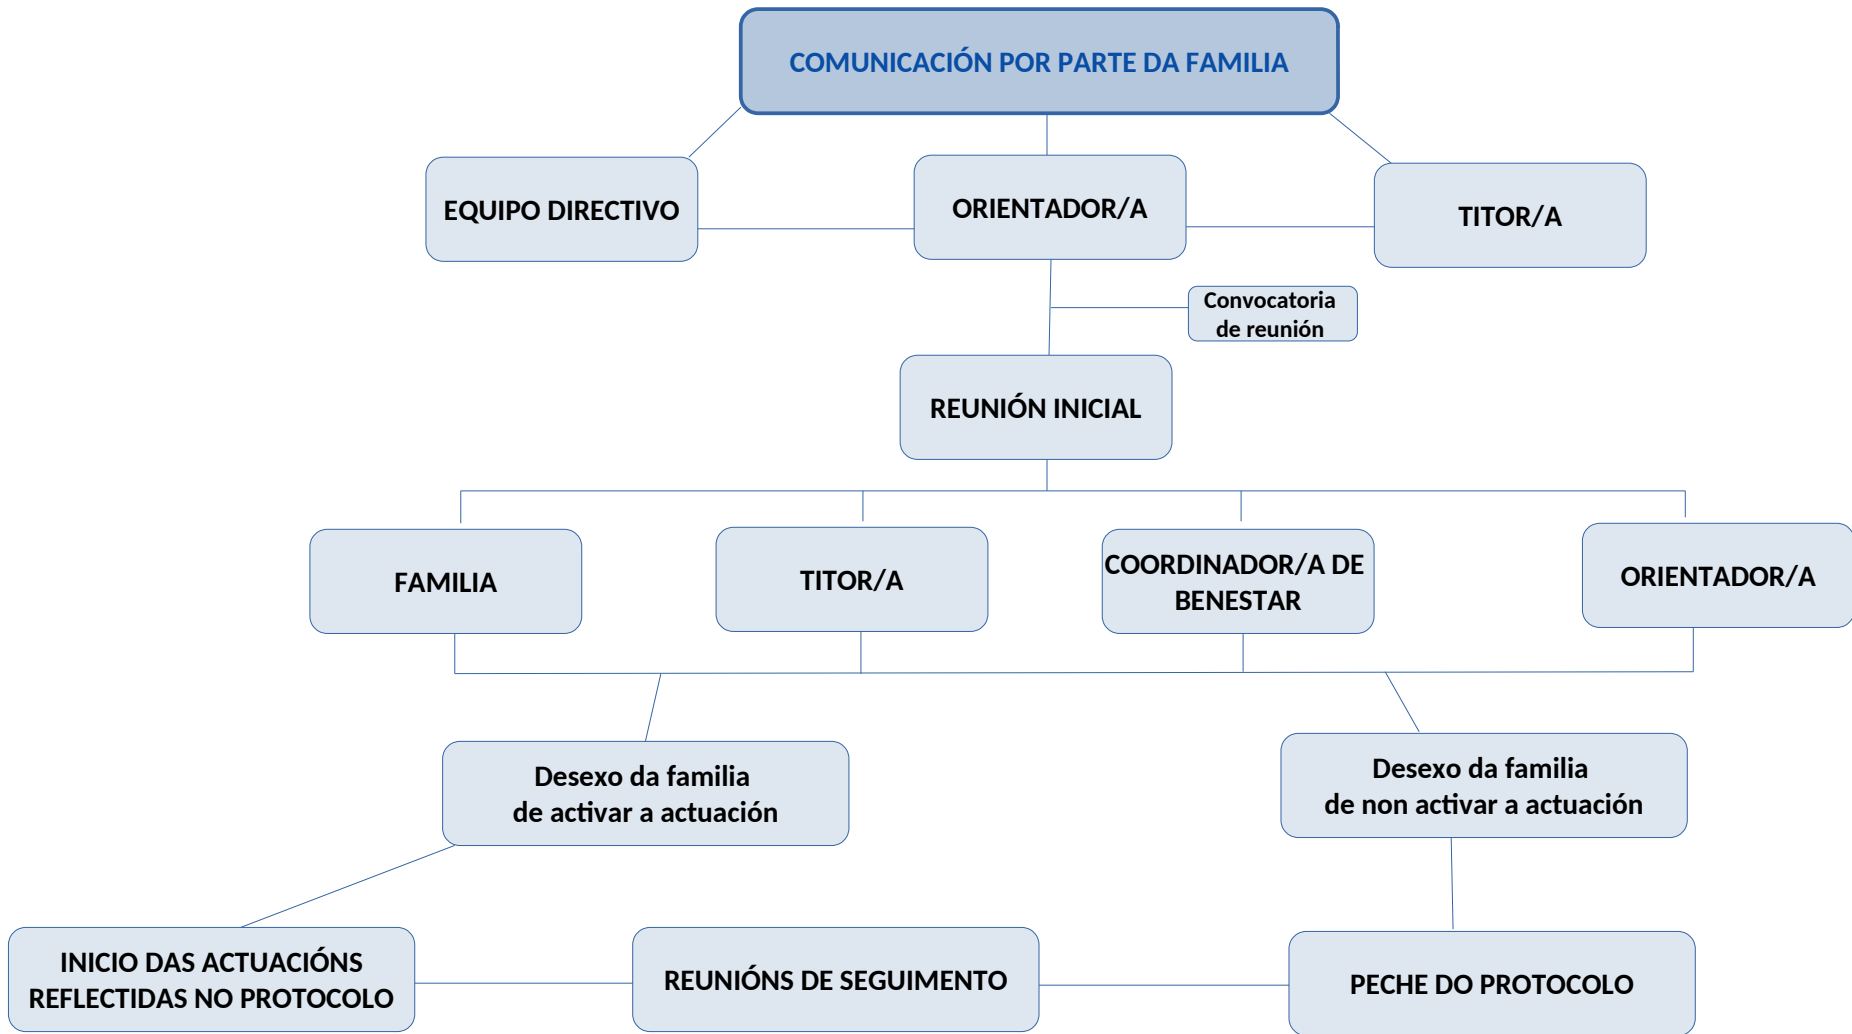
COMUNICACIÓN POR PARTE DA FAMILIA

EQUIPO DIRECTIVO

ORIENTADOR/A

TITOR/A

Convocatoria de reunión

REUNIÓN INICIAL

FAMILIA

TITOR/A

COORDINADOR/A DE BENESTAR

ORIENTADOR/A

Desexo da familia de activar a actuación

Desexo da familia de non activar a actuación

INICIO DAS ACTUACIÓNS REFLECTIDAS NO PROTOCOLO

REUNIÓNS DE SEGUIMENTO

PECHE DO PROTOCOLO